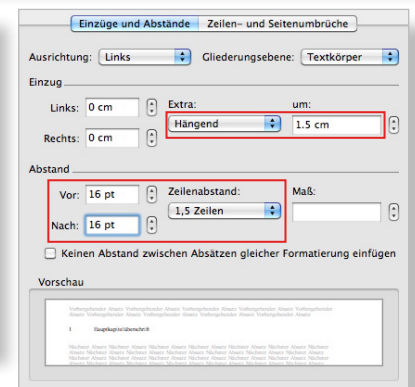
Einzüge und Abstände | Zeilen- und Seitenumbrüche

Ausrichtung: Links
Gliederungsebene: Textkörper

Einzug

Links: 0 cm
Rechts: 0 cm
Extra:
Hängend
um:
1.5 cm

Abstand

Vor: 16 pt
Nach: 16 pt
Zeilenabstand:
1,5 Zeilen
Maß:

Keinen Abstand zwischen Absätzen gleicher Formatierung einfügen

Vorschau

Vorhergehender Absatz Vorhergehender Absatz Vorhergehender Absatz Vorhergehender Absatz Vorhergehender Absatz Vorhergehender Absatz Vorhergehender Absatz Vorhergehender Absatz

1 Hauptkapitelüberschrift

Nächster Absatz Nächster Absatz Nächster Absatz Nächster Absatz Nächster Absatz Nächster Absatz Nächster Absatz Nächster Absatz Nächster Absatz Nächster Absatz Nächster Absatz Nächster Absatz